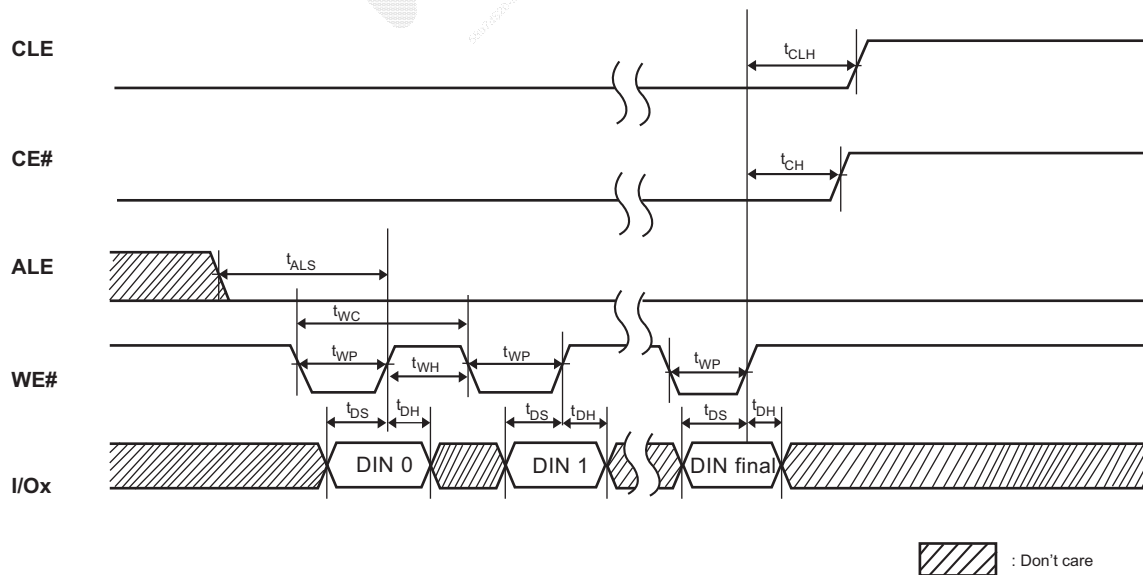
CLE

$t_{CLH}$

CE#

$t_{CH}$

ALE

$t_{ALS}$

$t_{WC}$

WE#

$t_{WP}$

$t_{WH}$

$t_{WP}$

$t_{WP}$

$t_{DS}$

$t_{DH}$

$t_{DS}$

$t_{DH}$

$t_{DS}$

$t_{DH}$

I/Ox

DIN 0

DIN 1

DIN final

: Don't care